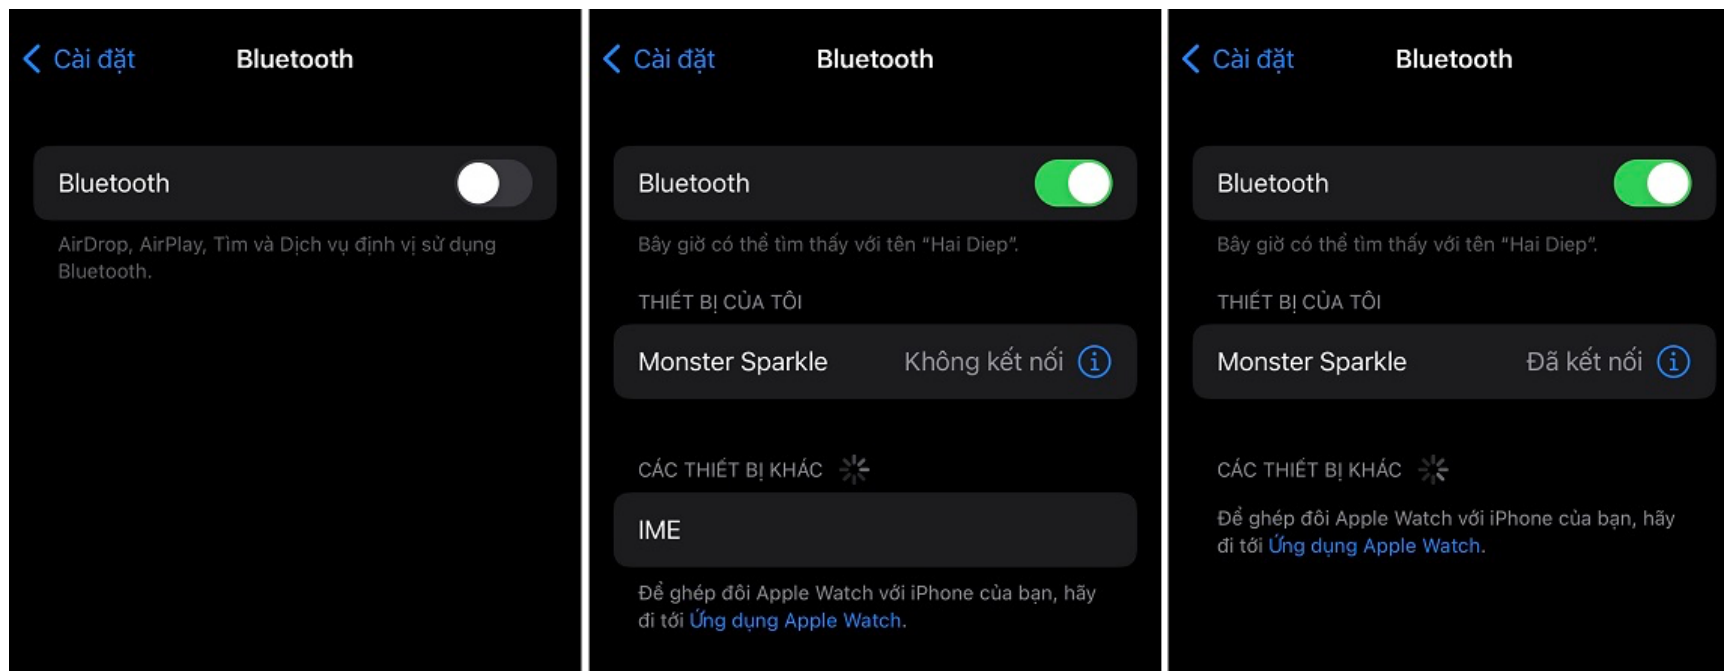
Cài đặt Bluetooth

Bluetooth

AirDrop, AirPlay, Tìm và Dịch vụ định vị sử dụng Bluetooth.

Cài đặt Bluetooth

Bluetooth

Bây giờ có thể tìm thấy với tên "Hai Diep".

THIẾT BỊ CỦA TÔI

Monster Sparkle Không kết nối

CÁC THIẾT BỊ KHÁC

IME

Để ghép đôi Apple Watch với iPhone của bạn, hãy đi tới Ứng dụng Apple Watch.

Cài đặt Bluetooth

Bluetooth

Bây giờ có thể tìm thấy với tên "Hai Diep".

THIẾT BỊ CỦA TÔI

Monster Sparkle Đã kết nối

CÁC THIẾT BỊ KHÁC

Để ghép đôi Apple Watch với iPhone của bạn, hãy đi tới Ứng dụng Apple Watch.